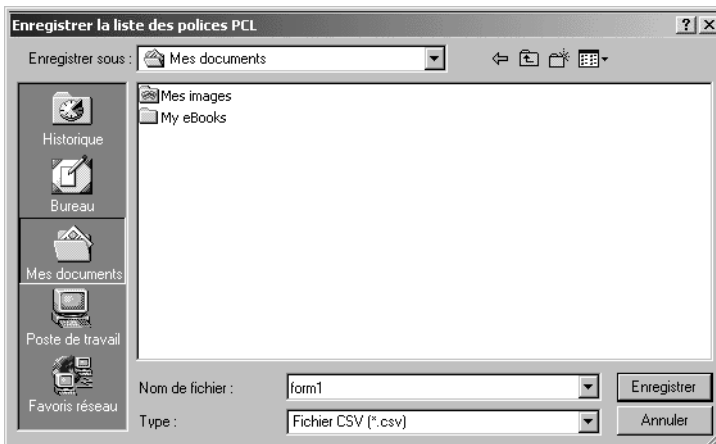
Enregistrer la liste des polices PCL

?  X

Enregistrer sous : Mes documents

Historique
Bureau
Mes documents
Poste de travail
Favoris réseau

Mes images
My eBooks

Nom de fichier : form1
Type : Fichier CSV (*.csv)

Enregistrer
Annuler